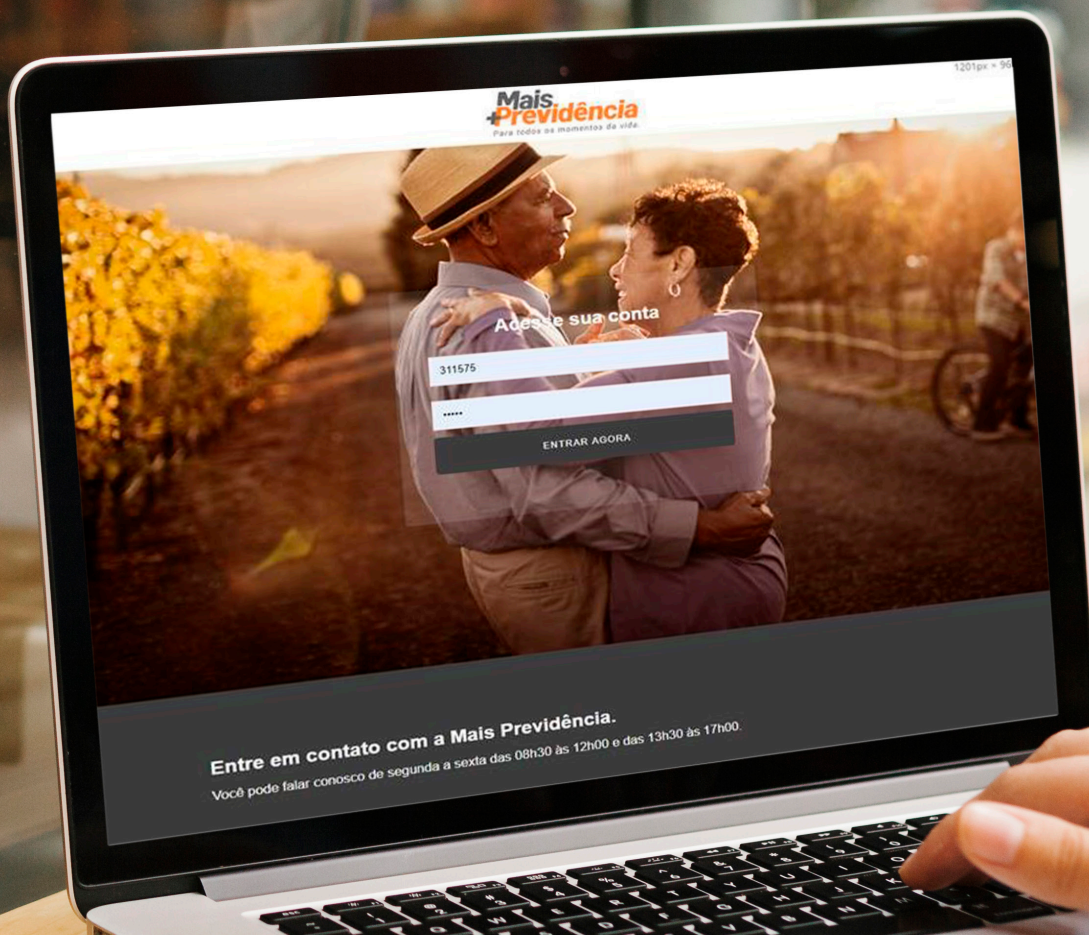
1201px × 96

Mais +Previdência
Para todos os momentos da vida.

Acesse sua conta

311575

•••••

ENTRAR AGORA

Entre em contato com a Mais Previdência.

Você pode falar conosco de segunda a sexta das 08h30 às 12h00 e das 13h30 às 17h00.